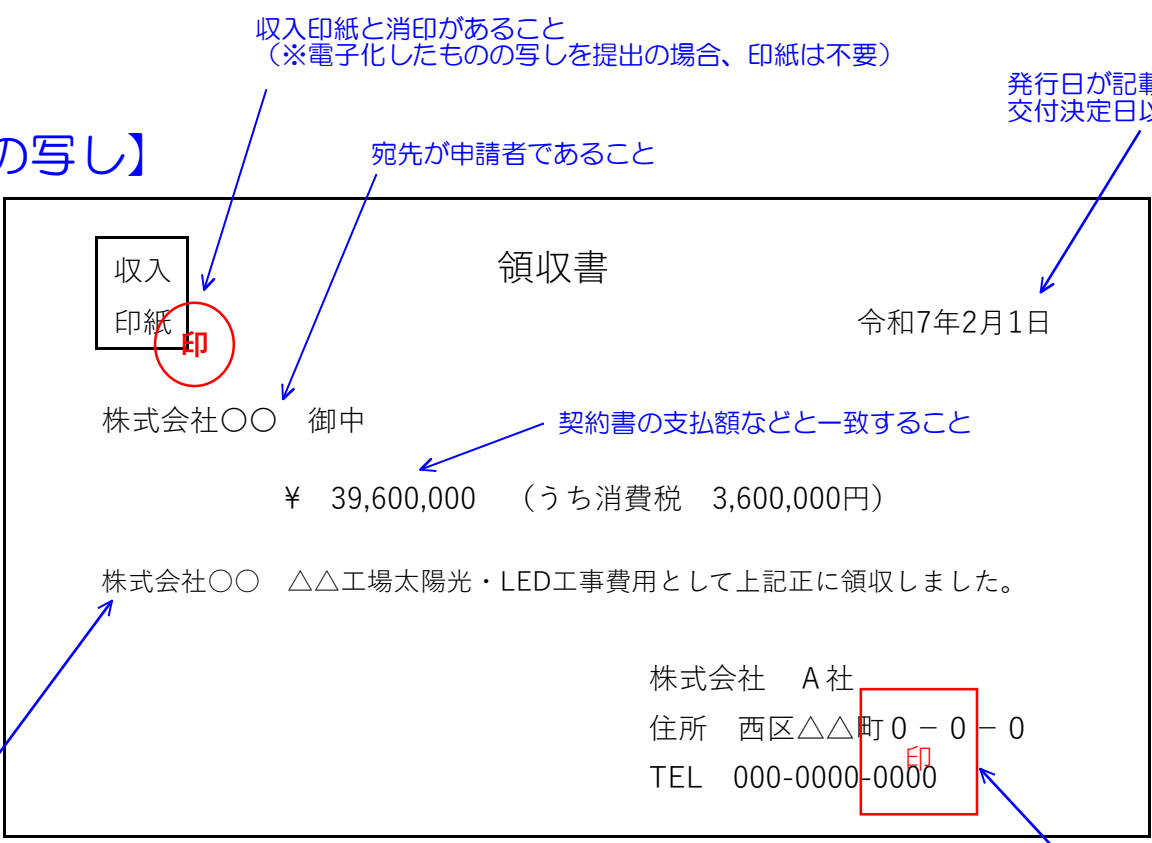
収入印紙と消印があること
（※電子化したものの写しを提出の場合、印紙は不要）

発行日が記載
交付決定日以

の写し】

宛先が申請者であること

収入
印紙

印

領収書

令和7年2月1日

株式会社〇〇　御中

契約書の支払額などと一致すること

¥　39,600,000　（うち消費税　3,600,000円）

株式会社〇〇　△△工場太陽光・LED工事費用として上記正に領収しました。

株式会社　A社
住所　西区△△町０－０－０
TEL　000-0000-0000

印